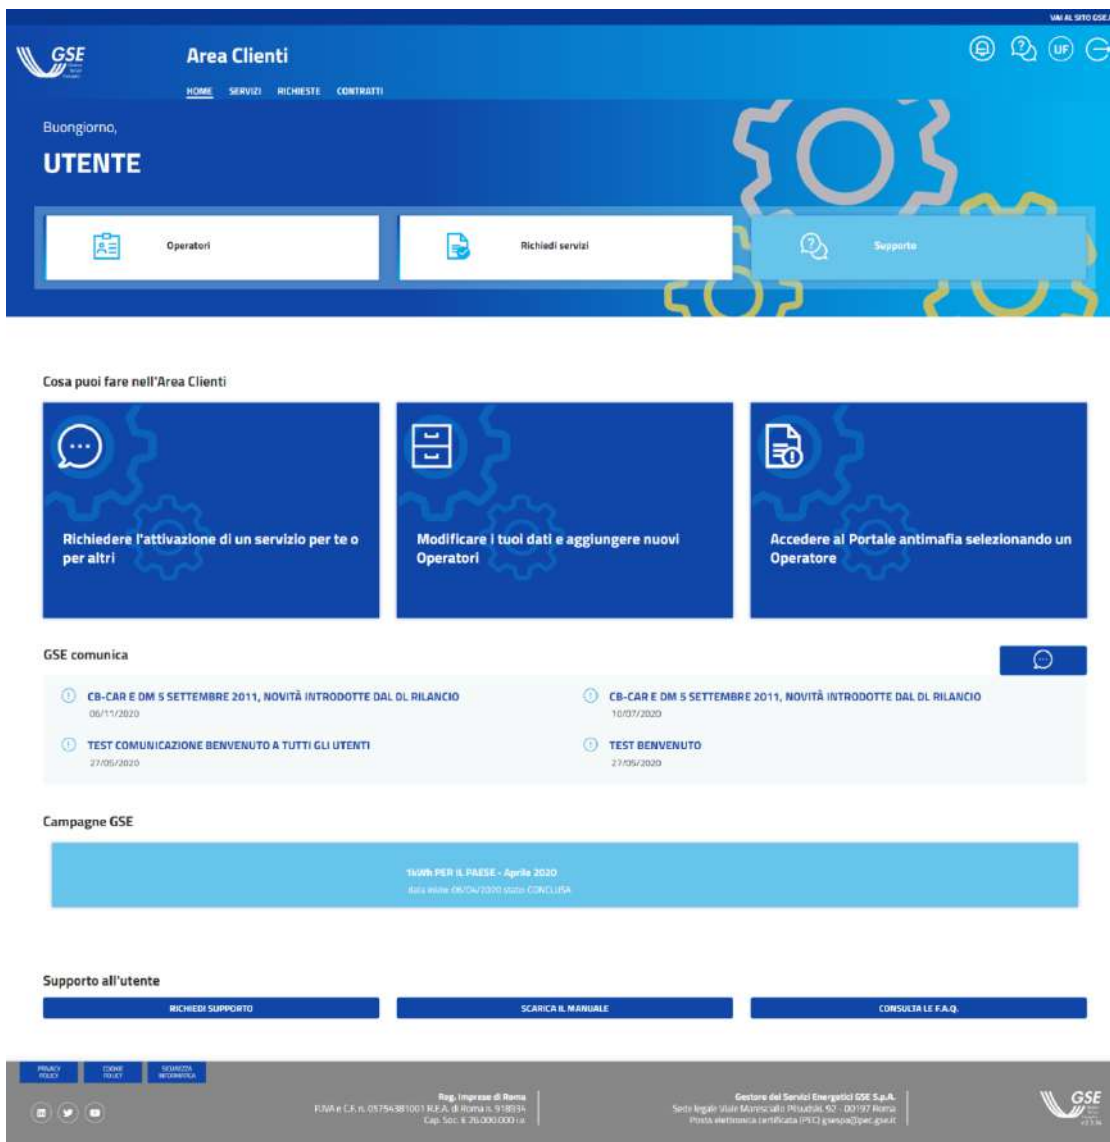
VAI AL SITO GSE

GSE

Area Clienti

HOME SERVIZI RICHIESTE CONTRATTI

UF

Buongiorno,

UTENTE

Operatori

Richiedi servizi

Supporto

Cosa puoi fare nell'Area Clienti

Richiedere l'attivazione di un servizio per te o per altri

Modificare i tuoi dati e aggiungere nuovi Operatori

Accedere al Portale antimafia selezionando un Operatore

GSE comunica

CB-CAR E DM 5 SETTEMBRE 2011, NOVITÀ INTRODOTTE DAL DL RILANCIO
06/11/2020

CB-CAR E DM 5 SETTEMBRE 2011, NOVITÀ INTRODOTTE DAL DL RILANCIO
10/07/2020

TEST COMUNICAZIONE BENVENUTO A TUTTI GLI UTENTI
27/05/2020

TEST BENVENUTO
27/05/2020

Campagne GSE

1kWh PER IL PAESE - Aprile 2020
data inizio 06/04/2020 stato CONCLUSA

Supporto all'utente

RICHIEDI SUPPORTO

SCARICA IL MANUALE

CONSULTA LE F.A.Q.

PRIVACY POLICY

COOKIE POLICY

SICUREZZA INFORMATICA

Reg. Imprese di Roma
P.IVA e C.F. n. 05754381001 R.E.A. di Roma n. 918934
Cap. Soc. € 26.000.000 i.v.

Gestore dei Servizi Energetici GSE S.p.A.
Sede legale Viale Maresciallo Pilsudski, 92 - 00197 Roma
Posta elettronica certificata (PEC) gsespa@pec.gse.it

GSE